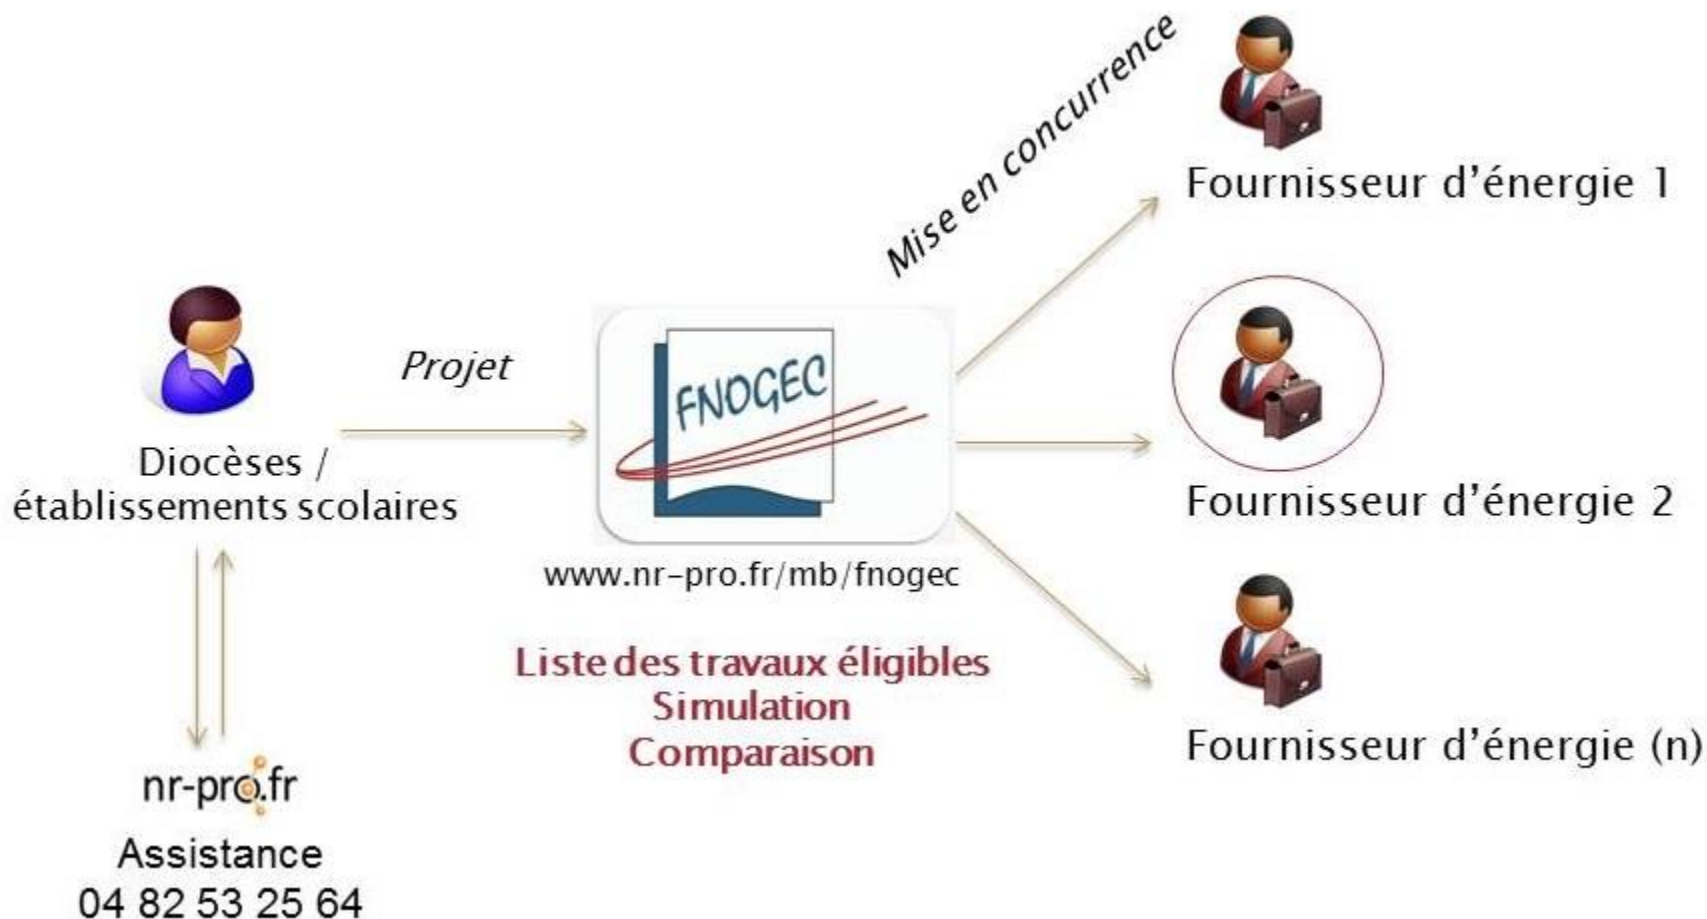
Diocèses / établissements scolaires

Projet

FNOGEC

www.nr-pro.fr/mb/fnogec

Liste des travaux éligibles
Simulation
Comparaison

Mise en concurrence

Fournisseur d'énergie 1

Fournisseur d'énergie 2

Fournisseur d'énergie (n)

nr-pro.fr

Assistance
04 82 53 25 64